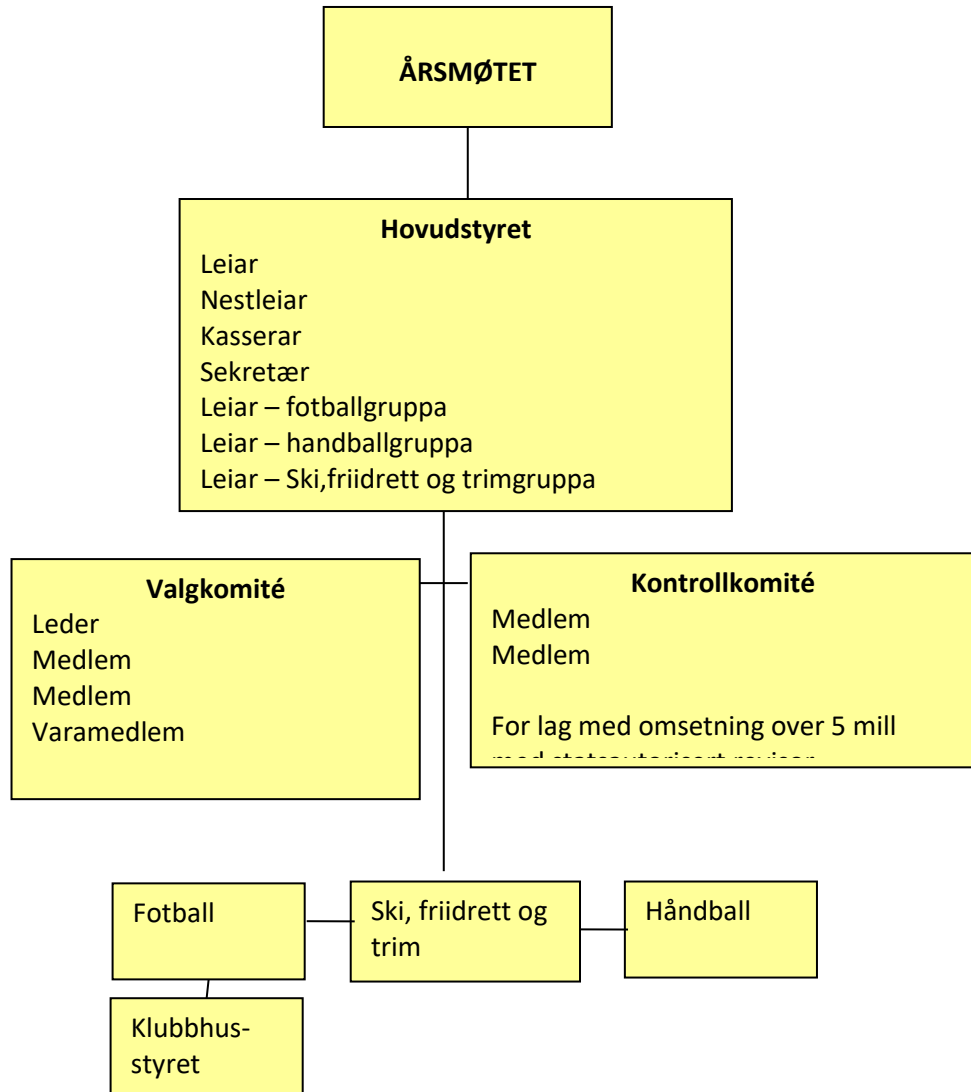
ÅRSMØTET

Hovudstyret
Leiar
Nestleiar
Kasserar
Sekretær
Leiar – fotballgruppa
Leiar – handballgruppa
Leiar – Ski,friidrett og trimgruppa

Valgkomité
Leder
Medlem
Medlem
Varamedlem

Kontrollkomité
Medlem
Medlem

For lag med omsetning over 5 mill
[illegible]

Fotball

Ski, friidrett og trim

Håndball

Klubbhusstyret